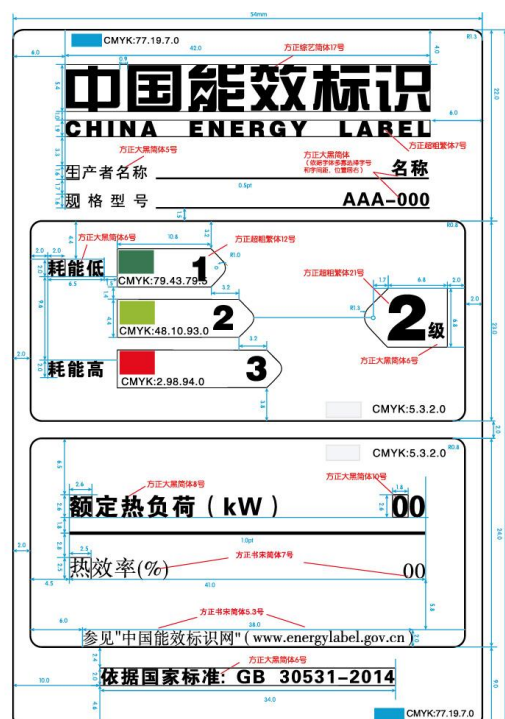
54mm

CMYK:77.19.7.0

6.0
42.0
4.0
R1.5
方正综艺简体17号
中国能效标识
CHINA ENERGY LABEL
22.0
方正超粗黑简体7号
6.0
方正大黑简体5号
生产者名称
方正大黑简体
（依据字体名称选择字号和字间距，位置居右）
名称
0.5pt
规格型号
AAA-000
1.5
R0.6
方正大黑简体6号
方正超粗黑简体12号
10.8
3.2
2.0
2.0
耗能低
R1.0
CMYK:79.43.79.5
1
方正超粗黑简体21号
1.7
6.4
2.0
6.5
3.2
R1.5
2.0
9.4
4.4
CMYK:48.10.93.0
2
2级
8.8
23.0
2.0
3.2
耗能高
CMYK:2.98.94.0
3
方正大黑简体6号
3.8
CMYK:5.3.2.0
2.0
CMYK:5.3.2.0
R0.6
8.5
方正大黑简体8号
方正大黑简体10号
2.6
1.8
额定热负荷（kW）
00
34.0
2.0
1.0pt
方正书宋简体7号
热效率(%)
00
4.5
41.0
5.8
6.0
方正书宋简体5.3号
38.0
参见"中国能效标识网"（www.energylabel.gov.cn）
方正大黑简体6号
依据国家标准：GB 30531-2014
10.0
34.0
9.0
CMYK:77.19.7.0